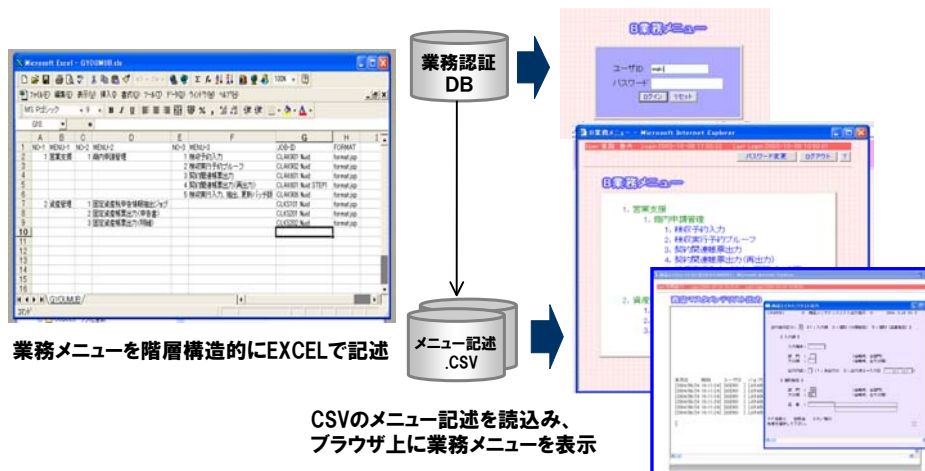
Microsoft Excel - GYOUMUB.xls

ファイル(F) 編集(E) 表示(V) 挿入(I) 書式(O) ツール(T) データ(D) ウィンドウ(W) ヘルプ(H)

MS Pゴシック

| | A | B | C | D | E | F | G | H |
|---|---|---|---|---|---|---|---|---|
| 1 | NO-1 | MENU-1 | NO-2 | MENU-2 | | MENU-3 | JOB-ID | FORMAT |
| 2 | 1 | 営業支援 | 1 | 臨門申請管理 | 1 | 株収予約入力 | | format.jsp |
| 3 | | | | | 2 | 株収実行予約グループ | | format.jsp |
| 4 | | | | | 3 | 契約関連帳票出力 | | format.jsp |
| 5 | | | | | 4 | 契約関連帳票出力(再出力) | | format.jsp |
| 6 | | | | | 5 | | | format.jsp |
| 7 | 2 | 資産管理 | 1 | | | | | format.jsp |
| 8 | | | 2 | | | | | format.jsp |
| 9 | | | 3 | | | | | format.jsp |

GYOUMUB

業務認証 DB

B業務メニュー

ユーザID
パスワード
ログイン リセット

B業務メニュー - Microsoft Internet Explorer

パスワード変更 ログアウト ?

B業務メニュー

1. 営業支援
1. 臨門申請管理
1. 株収予約入力
2. 株収実行予約グループ
3. 契約関連帳票出力
4. 契約関連帳票出力(再出力)

2. 資産

メニュー記述 .CSV

業務メニューを階層構造的にEXCELで記述

CSVのメニュー記述を読込み、
ブラウザ上に業務メニューを表示